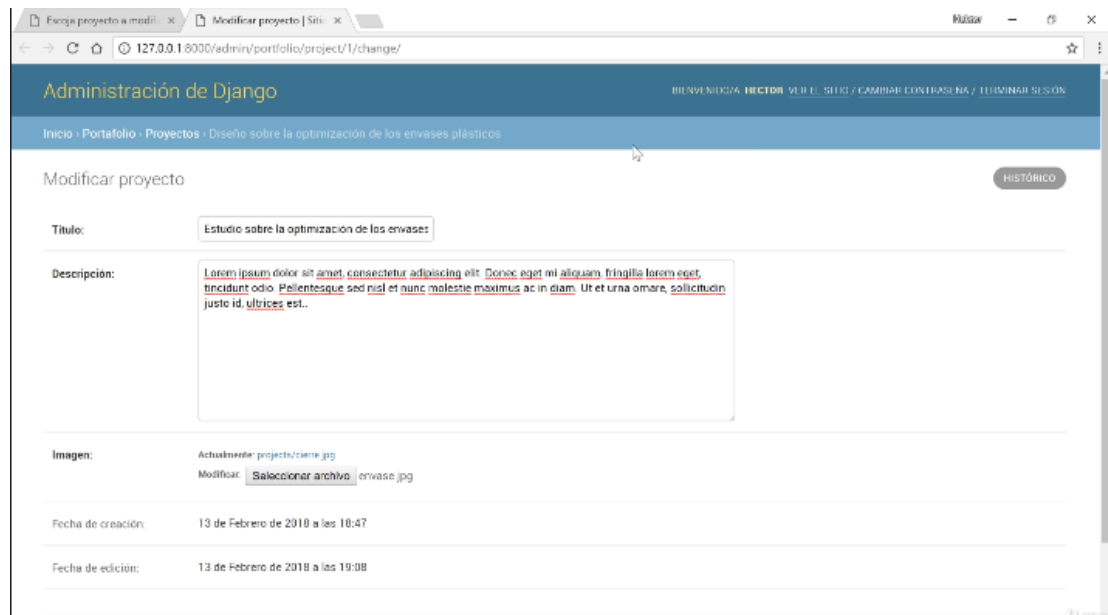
Escoja proyecto a modif ×
Modificar proyecto | Siti ×
Hulstar
127.0.0.1:8000/admin/portfolio/project/1/change/

Administración de Django
BIENVENIDO/A, HECTOR. VER EL SITIO / CAMBIAR CONTRASEÑA / TERMINAR SESIÓN

Inicio › Portafolio › Proyectos › Diseño sobre la optimización de los envases plásticos

Modificar proyecto
HISTÓRICO

Título: Estudio sobre la optimización de los envases

Descripción: Lorem ipsum dolor sit amet, consectetur adipiscing elit. Donec eget mi aliquam, fringilla lorem eget, tincidunt odio. Pellentesque sed nisl et nunc molestie maximus ac in diam. Ut et urna ornare, sollicitudin justo id, ultrices est..

Imagen: Actualmente: projects/cierre.jpg
Modificar: Seleccionar archivo envase.jpg

Fecha de creación: 13 de Febrero de 2018 a las 18:47

Fecha de edición: 13 de Febrero de 2018 a las 19:08